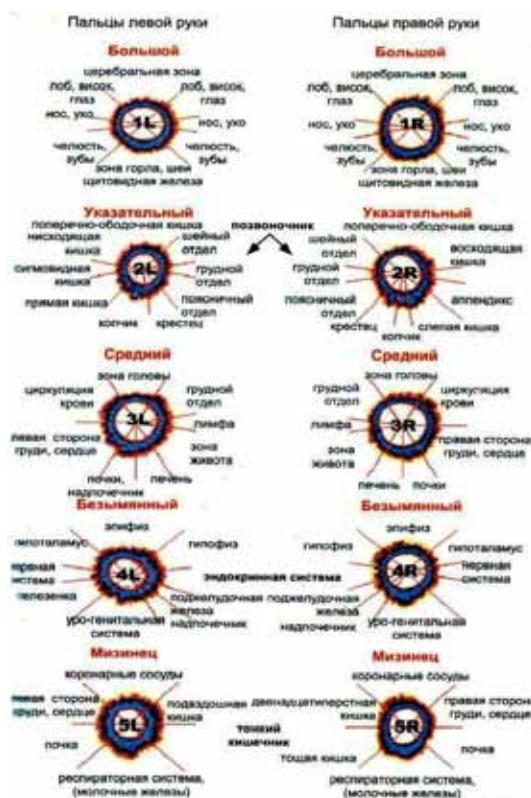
Пальцы левой руки

Пальцы правой руки

Большой

церебральная зона
лоб, висок, глаз
лоб, висок, глаз
нос, ухо
1L
нос, ухо
челюсть, зубы
челюсть, зубы
зона горла, шеи
щитовидная железа

Большой

церебральная зона
лоб, висок, глаз
лоб, висок, глаз
нос, ухо
1R
нос, ухо
челюсть, зубы
челюсть, зубы
зона горла, шеи
щитовидная железа

Указательный

поперечно-ободочная кишка
нисходящая кишка
шейный отдел
сигмовидная кишка
2L
грудной отдел
прямая кишка
поясничный отдел
копчик
крестец

позвоночник

Указательный

поперечно-ободочная кишка
шейный отдел
восходящая кишка
грудной отдел
2R
поясничный отдел
аппендикс
крестец
копчик
слепая кишка

Средний

зона головы
циркуляция крови
грудной отдел
3L
лимфа
левая сторона груди, сердце
зона живота
почки, надпочечник
печень

Средний

зона головы
грудной отдел
циркуляция крови
лимфа
3R
правая сторона груди, сердце
зона живота
печень
почки

Безымянный

эпифиз
гипоталамус
гипофиз
нервная система
4L
селезенка
поджелудочная железа
надпочечник
уро-генитальная система

эндокринная система

Безымянный

эпифиз
гипофиз
гипоталамус
нервная система
4R
поджелудочная железа
надпочечник
уро-генитальная система

Мизинец

коронарные сосуды
левая сторона груди, сердце
подвздошная кишка
5L
почка
респираторная система, (молочные железы)

тонкий кишечник

Мизинец

коронарные сосуды
двенадцатиперстная кишка
правая сторона груди, сердце
5R
почка
тощая кишка
респираторная система, (молочные железы)